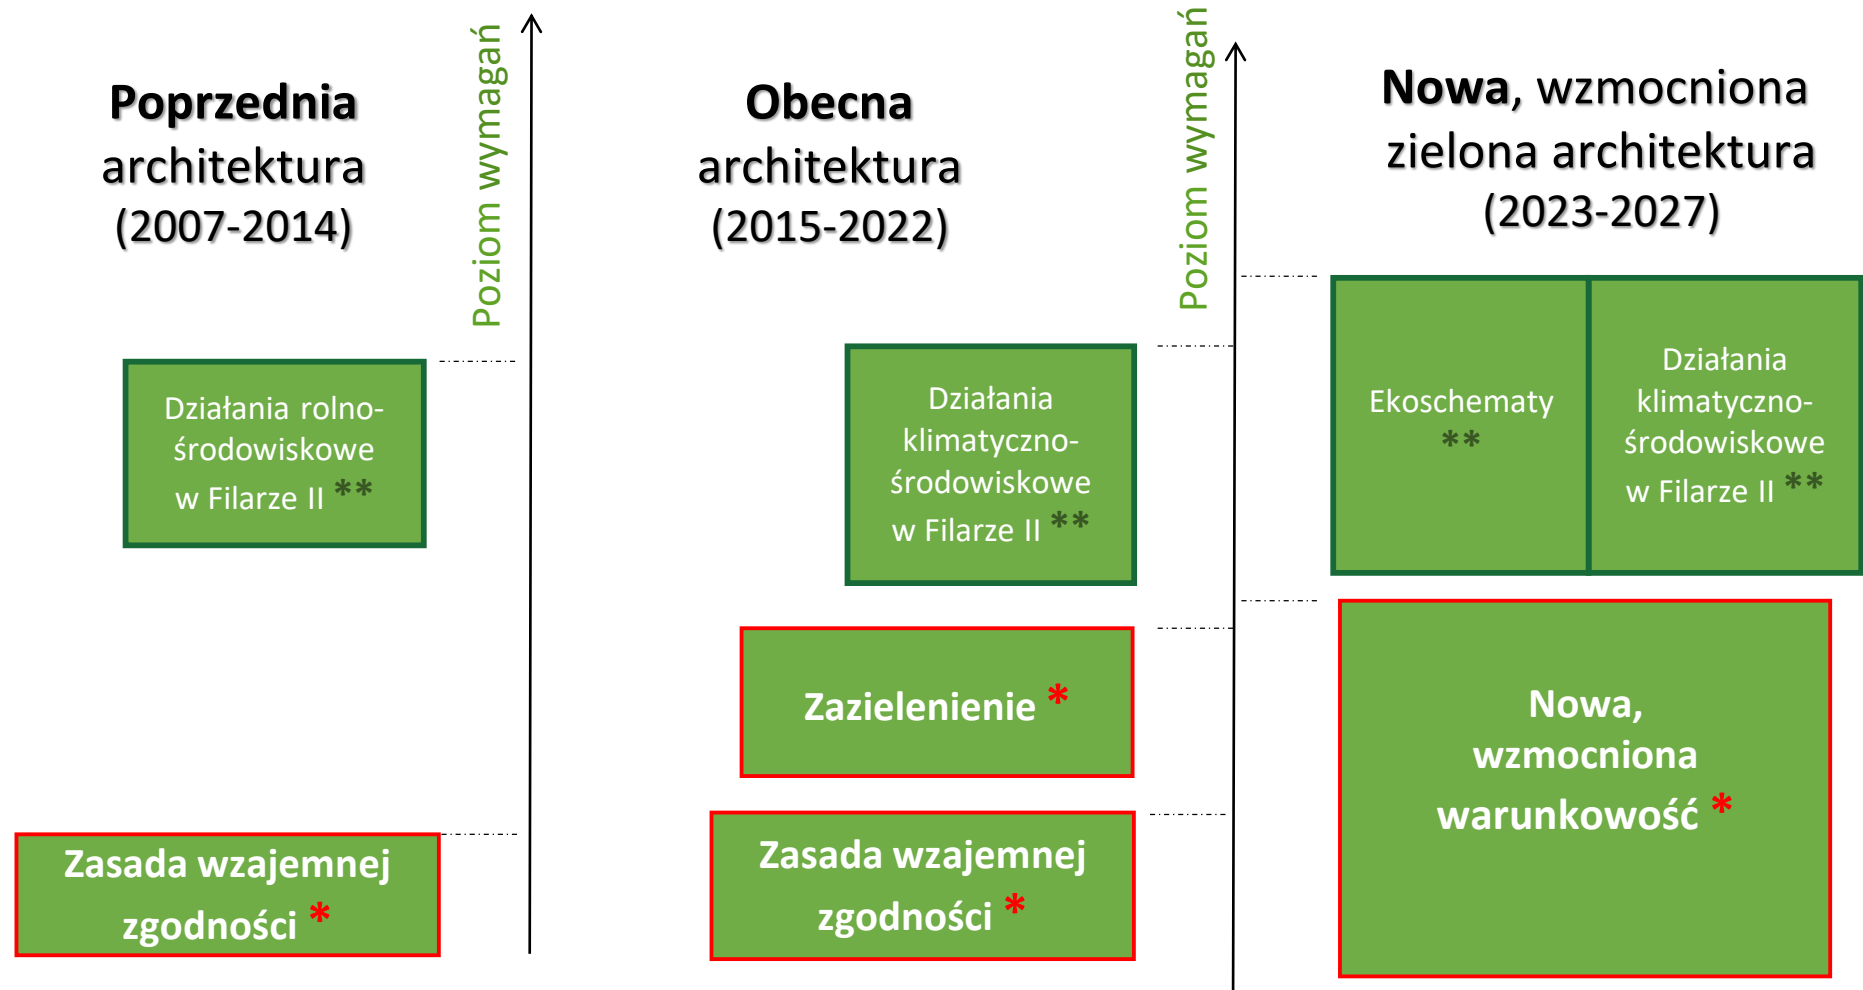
Poprzednia architektura (2007-2014)

Poziom wymagań

Działania rolno-środowiskowe w Filarze II **

Zasada wzajemnej zgodności *

Obecna architektura (2015-2022)

Poziom wymagań

Działania klimatyczno-środowiskowe w Filarze II **

Zazielenienie *

Zasada wzajemnej zgodności *

Nowa, wzmocniona zielona architektura (2023-2027)

Ekoschematy **

Działania klimatyczno-środowiskowe w Filarze II **

Nowa, wzmocniona warunkowość *